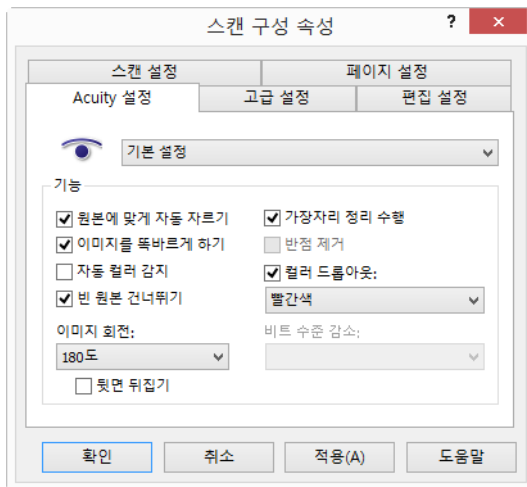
스캔 구성 속성

?

스캔 설정
페이지 설정
Acuity 설정
고급 설정
편집 설정

기본 설정

기능

원본에 맞게 자동 자르기
이미지를 똑바르게 하기
자동 컬러 감지
빈 원본 건너뛰기

가장자리 정리 수행
반점 제거
컬러 드롭아웃:
빨간색

이미지 회전:
180도
뒷면 뒤집기

비트 수준 감소:

확인
취소
적용(A)
도움말